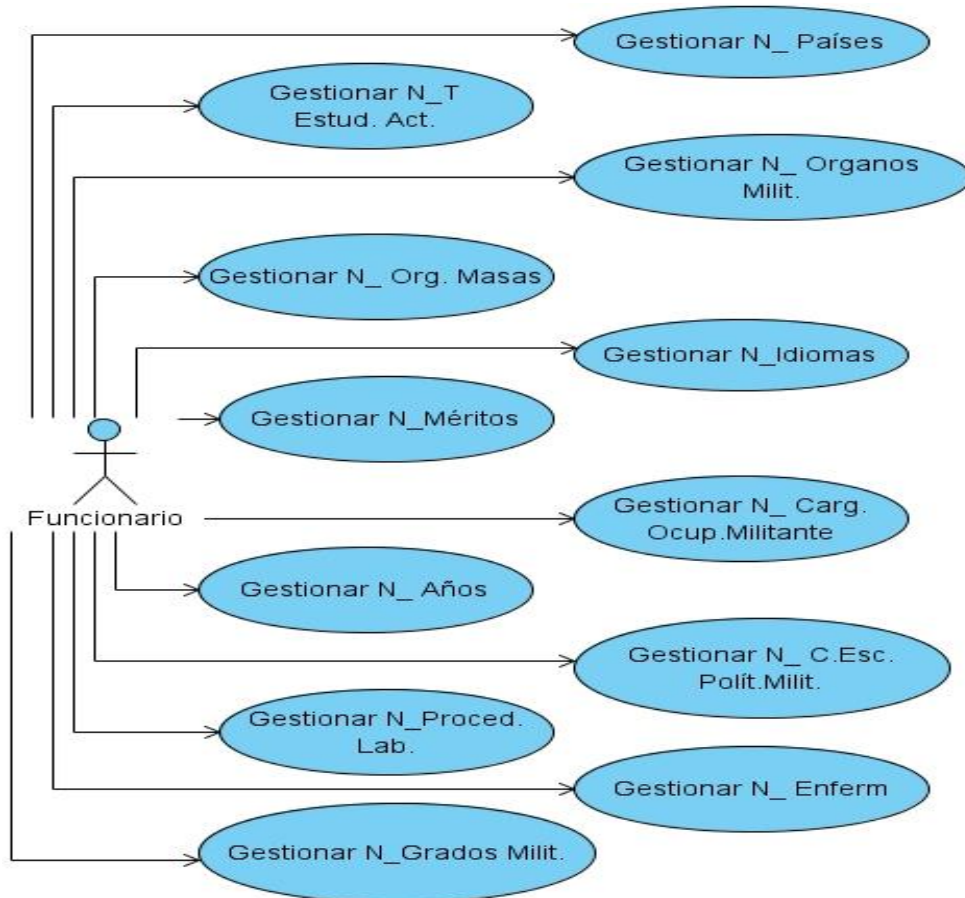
Gestionar N_ Países

Gestionar N_T Estud. Act.

Gestionar N_ Organos Milit.

Gestionar N_ Org. Masas

Gestionar N_Idiomas

Gestionar N_Méritos

Funcionario

Gestionar N_ Carg. Ocup.Militante

Gestionar N_ Años

Gestionar N_ C.Esc. Polít.Milit.

Gestionar N_Proced. Lab.

Gestionar N_ Enferm

Gestionar N_Grados Milit.